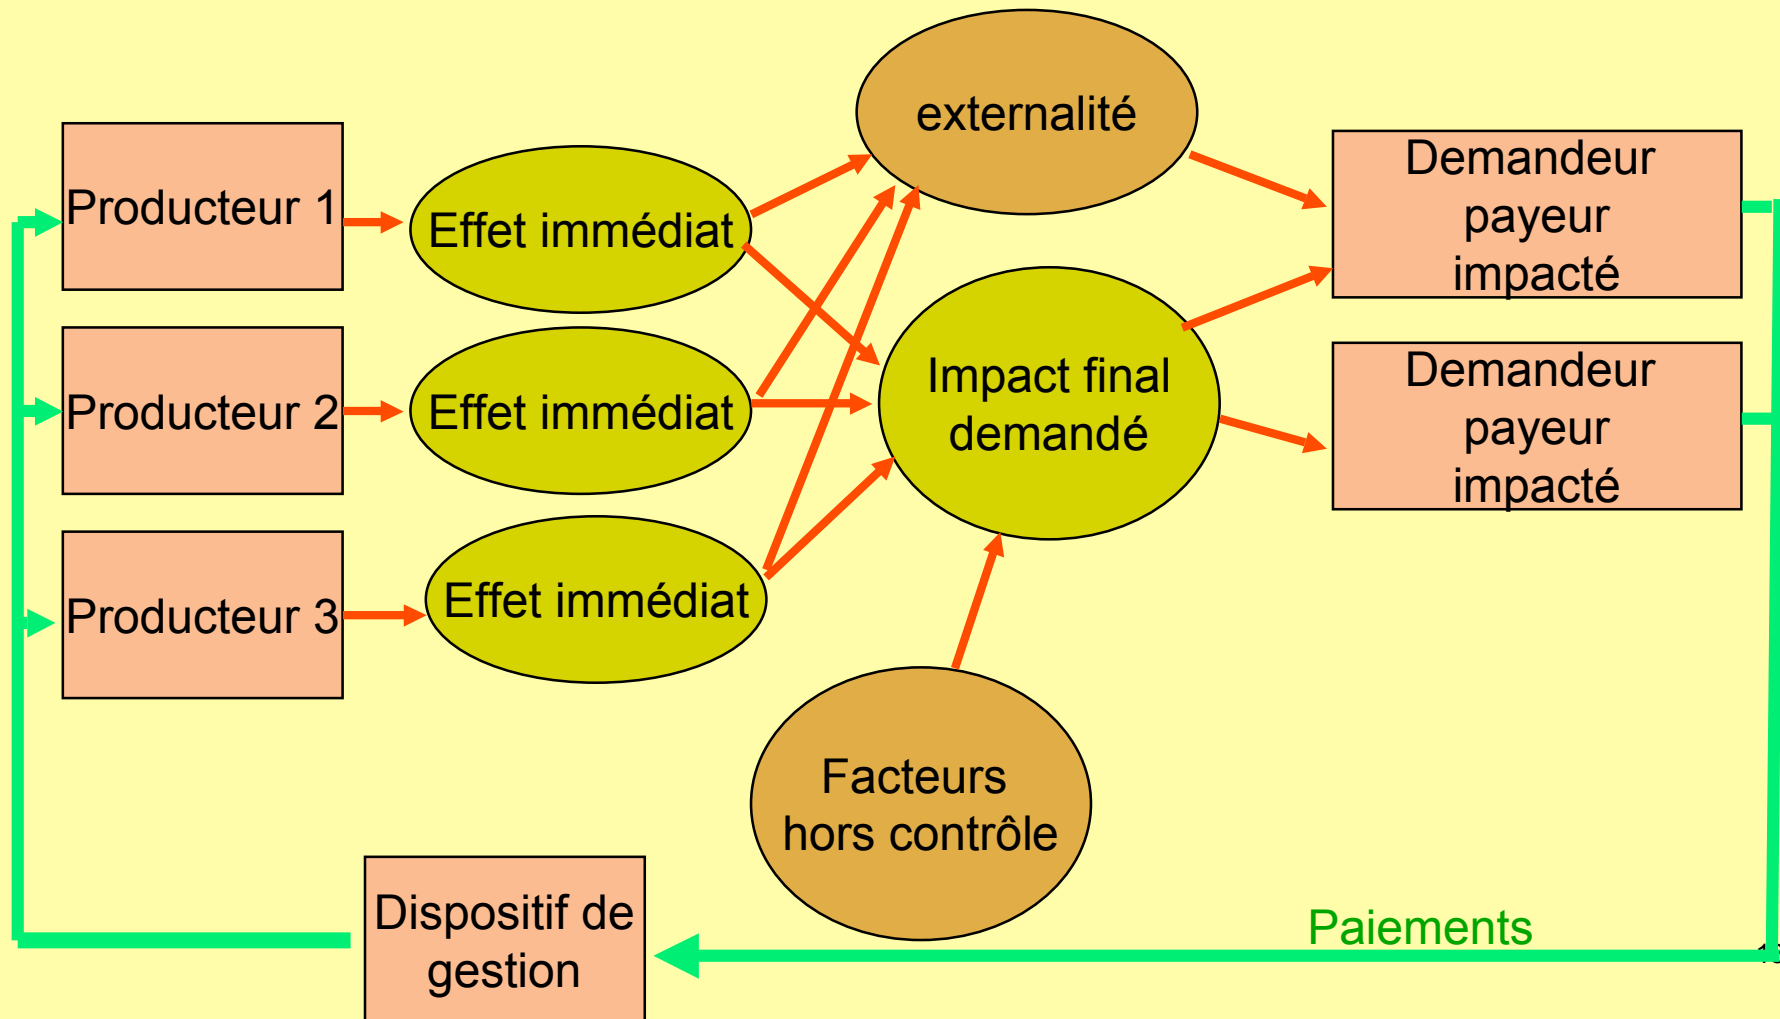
Producteur 1

Producteur 2

Producteur 3

Effet immédiat

Effet immédiat

Effet immédiat

externalité

Impact final demandé

Facteurs hors contrôle

Demandeur payeur impacté

Demandeur payeur impacté

Dispositif de gestion

Paiements